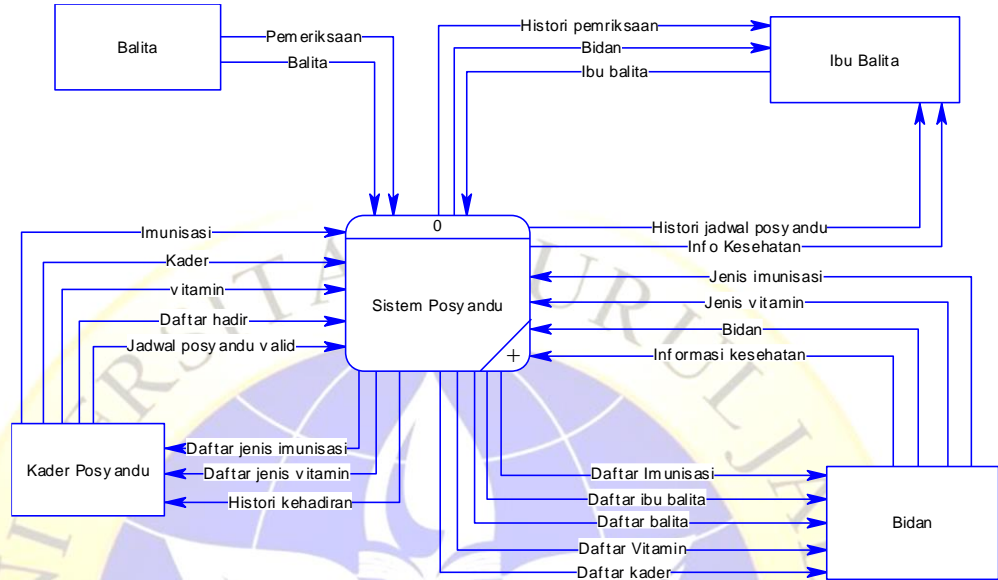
Balita

Pemeriksaan

Balita

Histori pemriksaan

Bidan

Ibu balita

Ibu Balita

0

Sistem Posy andu

Imunisasi

Kader

vitamin

Daftar hadir

Jadwal posy andu valid

Histori jadwal posy andu

Info Kesehatan

Jenis imunisasi

Jenis vitamin

Bidan

Informasi kesehatan

Kader Posy andu

Daftar jenis imunisasi

Daftar jenis vitamin

Histori kehadiran

Daftar Imunisasi

Daftar ibu balita

Daftar balita

Daftar Vitamin

Daftar kader

Bidan